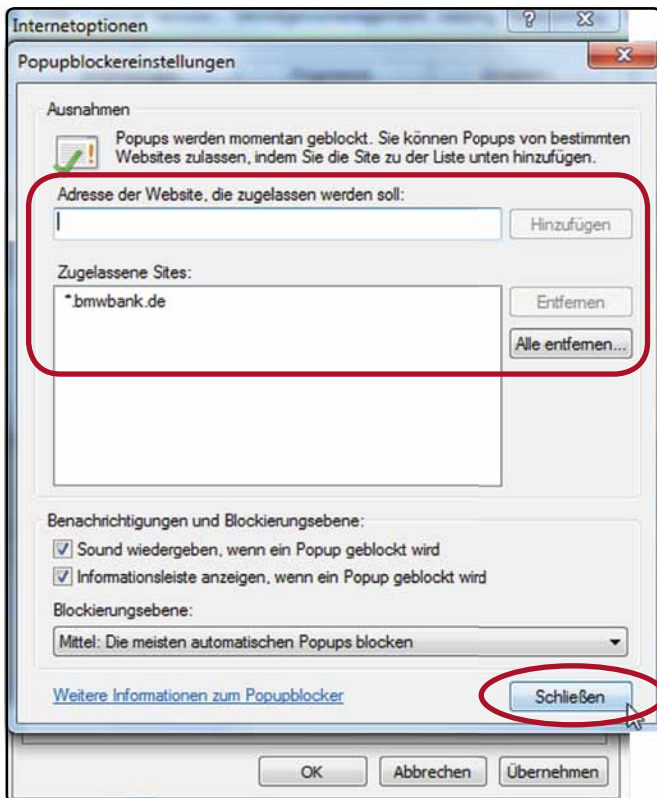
Internetoptionen

?

X

Popupblockereinstellungen

X

Ausnahmen

Popups werden momentan geblockt. Sie können Popups von bestimmten Websites zulassen, indem Sie die Site zu der Liste unten hinzufügen.

Adresse der Website, die zugelassen werden soll:

Hinzufügen

Zugelassene Sites:

*.bmwbank.de

Entfernen

Alle entfernen...

Benachrichtigungen und Blockierungsebene:

Sound wiedergeben, wenn ein Popup geblockt wird

Informationsleiste anzeigen, wenn ein Popup geblockt wird

Blockierungsebene:

Mittel: Die meisten automatischen Popups blocken

Weitere Informationen zum Popupblocker

Schließen

OK

Abbrechen

Übernehmen